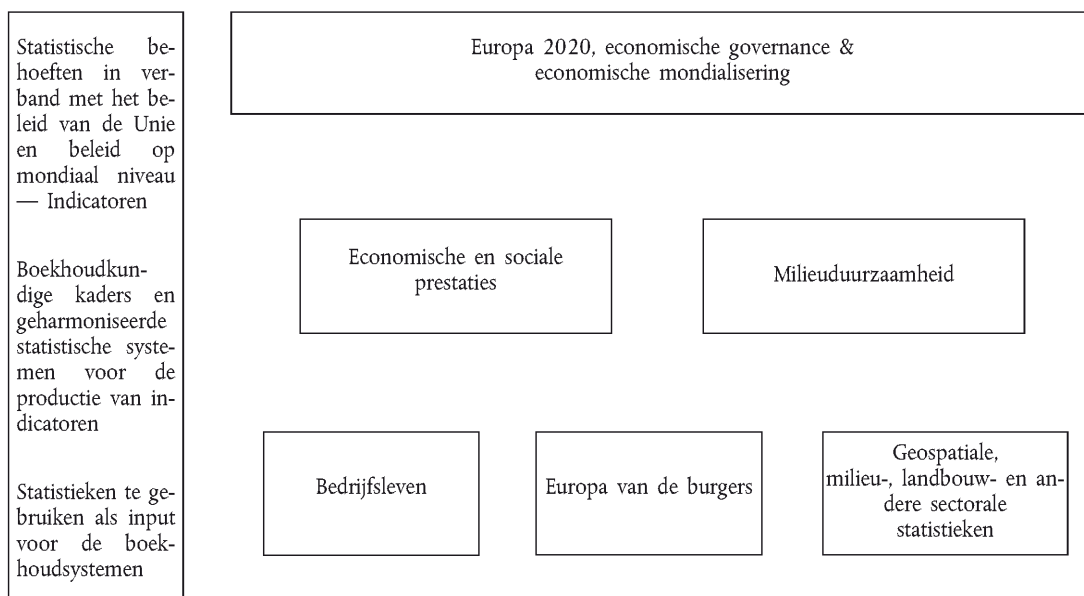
Statistische behoeften in verband met het beleid van de Unie en beleid op mondiaal niveau — Indicatoren

Boekhoudkundige kaders en geharmoniseerde statistische systemen voor de productie van indicatoren

Statistieken te gebruiken als input voor de boekhoudsystemen

Europa 2020, economische governance & economische mondialisering

Economische en sociale prestaties

Milieuduurzaamheid

Bedrijfsleven

Europa van de burgers

Geospatiale, milieu-, landbouw- en andere sectorale statistieken